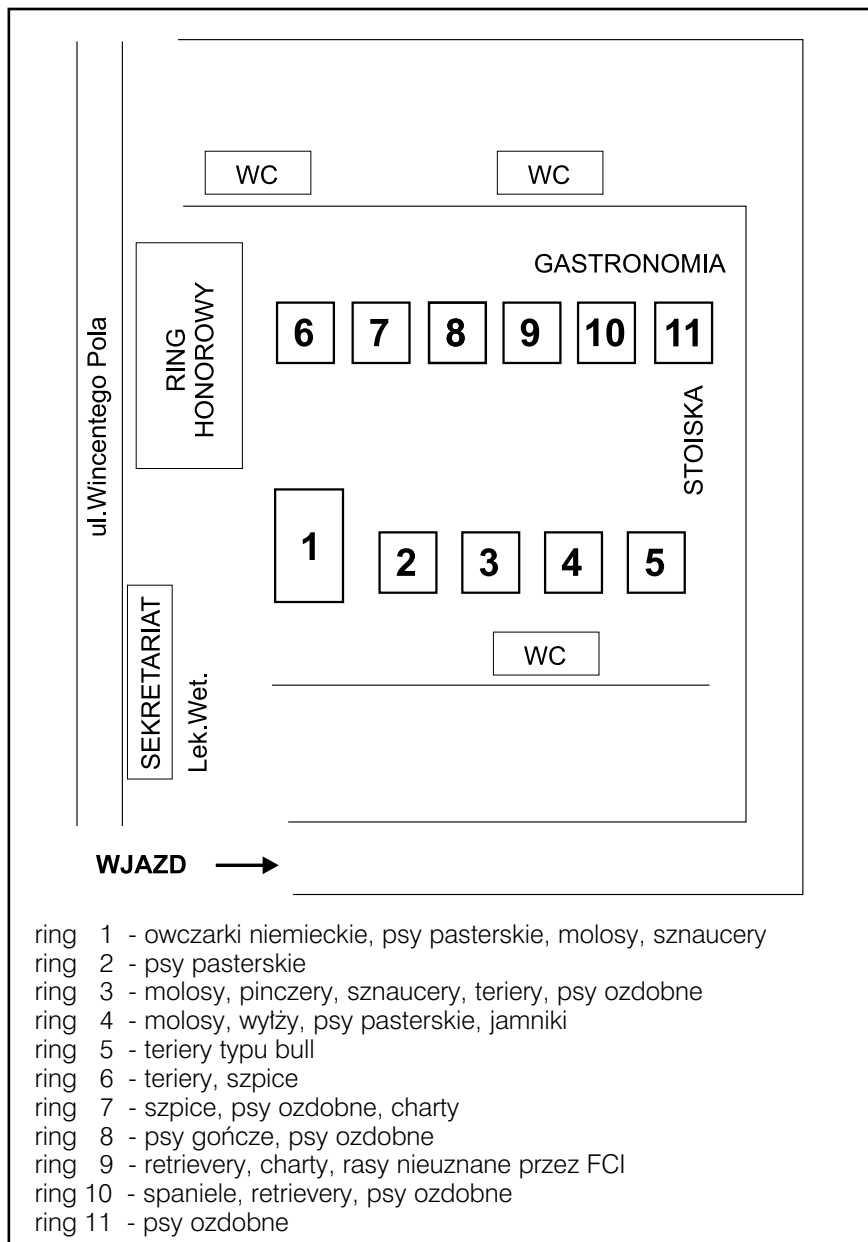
ul.Wincentego Pola

WC

WC

RING HONOROWY

GASTRONOMIA

6

7

8

9

10

11

STOISKA

1

2

3

4

5

WC

SEKRETARIAT

Lek.Wet.

WJAZD

ring 1 - owczarki niemieckie, psy pasterskie, molosy, sznaucery
ring 2 - psy pasterskie
ring 3 - molosy, pinczery, sznaucery, teriery, psy ozdobne
ring 4 - molosy, wyżły, psy pasterskie, jamniki
ring 5 - teriery typu bull
ring 6 - teriery, szpice
ring 7 - szpice, psy ozdobne, charty
ring 8 - psy gończe, psy ozdobne
ring 9 - retrievery, charty, rasy nieuznane przez FCI
ring 10 - spaniele, retrievery, psy ozdobne
ring 11 - psy ozdobne